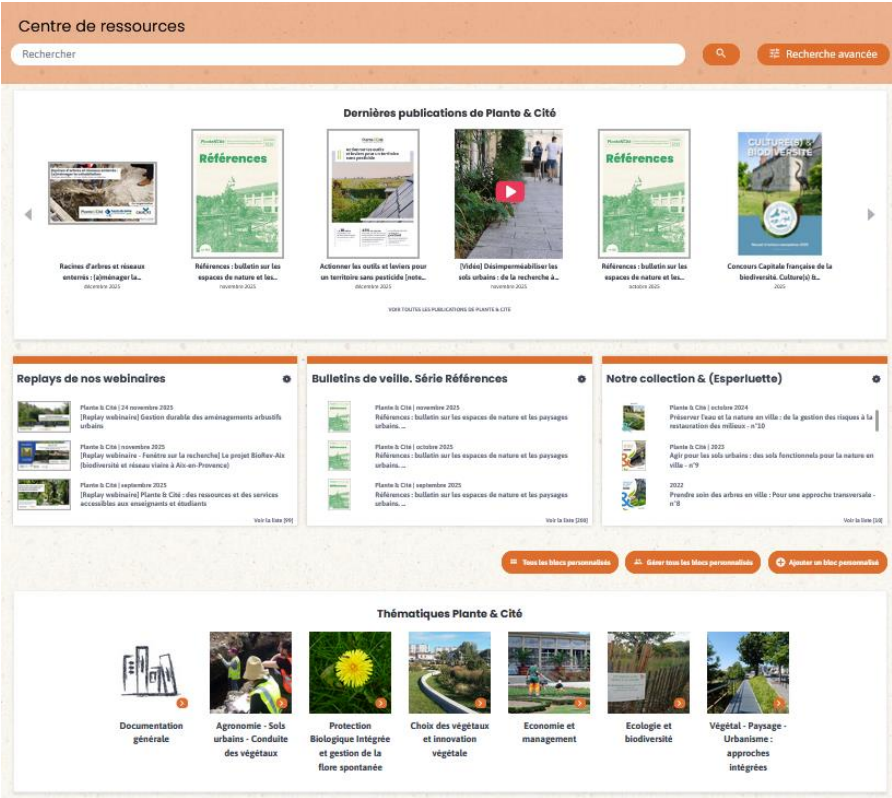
Centre de ressources

Rechercher

Recherche avancée

Dernières publications de Plante & Cité

Racines d'arbres et réseaux enterrés : (a)ménager la...
décembre 2025

Références : bulletin sur les espaces de nature et les...
novembre 2025

Actionner les outils et leviers pour un territoire sans pesticide (note...
décembre 2025

[Vidéo] Désimperméabiliser les sols urbains : de la recherche à...
novembre 2025

Références : bulletin sur les espaces de nature et les...
octobre 2025

Concours Capitale française de la biodiversité. Culture(s) &...
2025

VOIR TOUTES LES PUBLICATIONS DE PLANTE & CITÉ

Replays de nos webinaires

Plante & Cité | 24 novembre 2025
[Replay webinaire] Gestion durable des aménagements arbustifs urbains

Plante & Cité | novembre 2025
[Replay webinaire - Fenêtre sur la recherche] Le projet BioRev-Aix (biodiversité et réseau viaire à Aix-en-Provence)

Plante & Cité | septembre 2025
[Replay webinaire] Plante & Cité : des ressources et des services accessibles aux enseignants et étudiants

Voir la liste [99]

Bulletins de veille. Série Références

Plante & Cité | novembre 2025
Références : bulletin sur les espaces de nature et les paysages urbains. ...

Plante & Cité | octobre 2025
Références : bulletin sur les espaces de nature et les paysages urbains. ...

Plante & Cité | septembre 2025
Références : bulletin sur les espaces de nature et les paysages urbains. ...

Voir la liste [208]

Notre collection & (Esperluette)

Plante & Cité | octobre 2024
Préserver l'eau et la nature en ville : de la gestion des risques à la restauration des milieux - n°10

Plante & Cité | 2023
Agir pour les sols urbains : des sols fonctionnels pour la nature en ville - n°9

2022
Prendre soin des arbres en ville : Pour une approche transversale - n°8

Voir la liste [10]

Tous les blocs personnalisés

Gérer tous les blocs personnalisés

Ajouter un bloc personnalisé

Thématiques Plante & Cité

Documentation générale

Agronomie - Sols urbains - Conduite des végétaux

Protection Biologique Intégrée et gestion de la flore spontanée

Choix des végétaux et innovation végétale

Economie et management

Ecologie et biodiversité

Végétal - Paysage - Urbanisme : approches intégrées